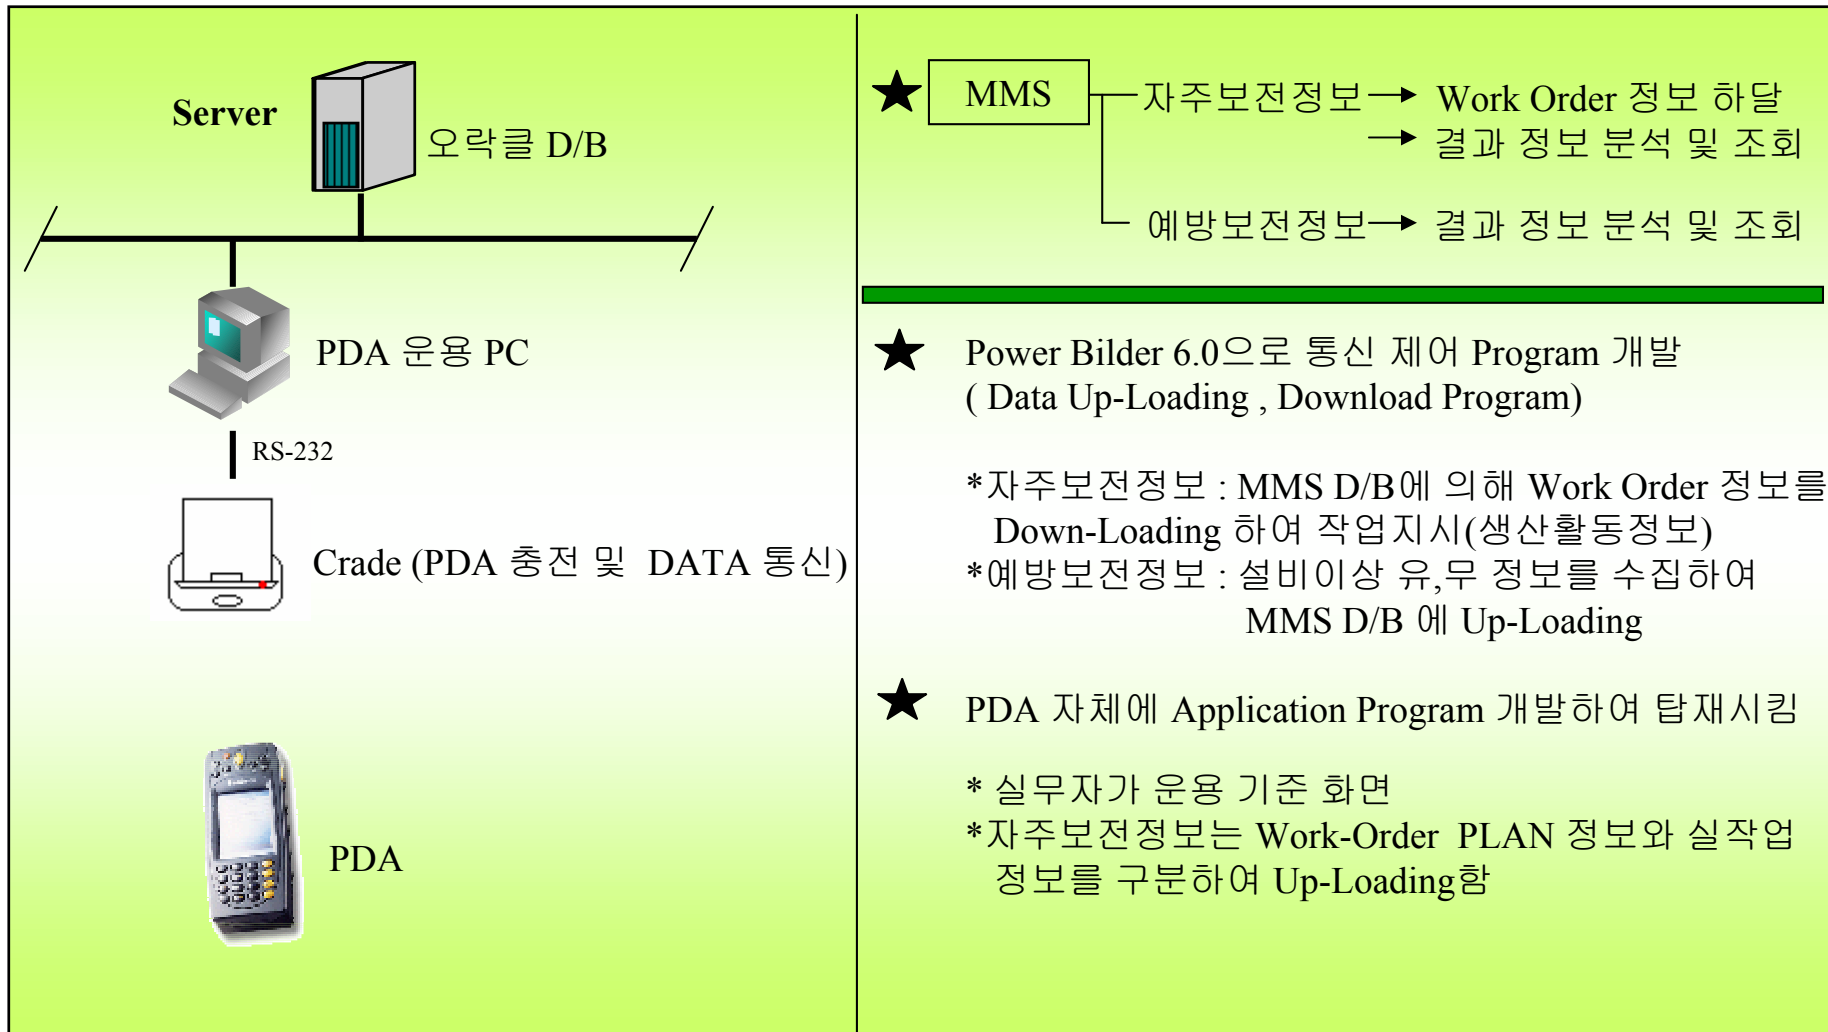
Server

오락클 D/B

PDA 운용 PC

RS-232

Crade (PDA 충전 및 DATA 통신)

PDA

★ MMS 자주보전정보 → Work Order 정보 하달
→ 결과 정보 분석 및 조회
예방보전정보 → 결과 정보 분석 및 조회

★ Power Bilder 6.0으로 통신 제어 Program 개발
( Data Up-Loading , Download Program)

*자주보전정보 : MMS D/B에 의해 Work Order 정보를 Down-Loading 하여 작업지시(생산활동정보)
*예방보전정보 : 설비이상 유,무 정보를 수집하여 MMS D/B 에 Up-Loading

★ PDA 자체에 Application Program 개발하여 탑재시킴

* 실무자가 운용 기준 화면
*자주보전정보는 Work-Order PLAN 정보와 실작업 정보를 구분하여 Up-Loading함